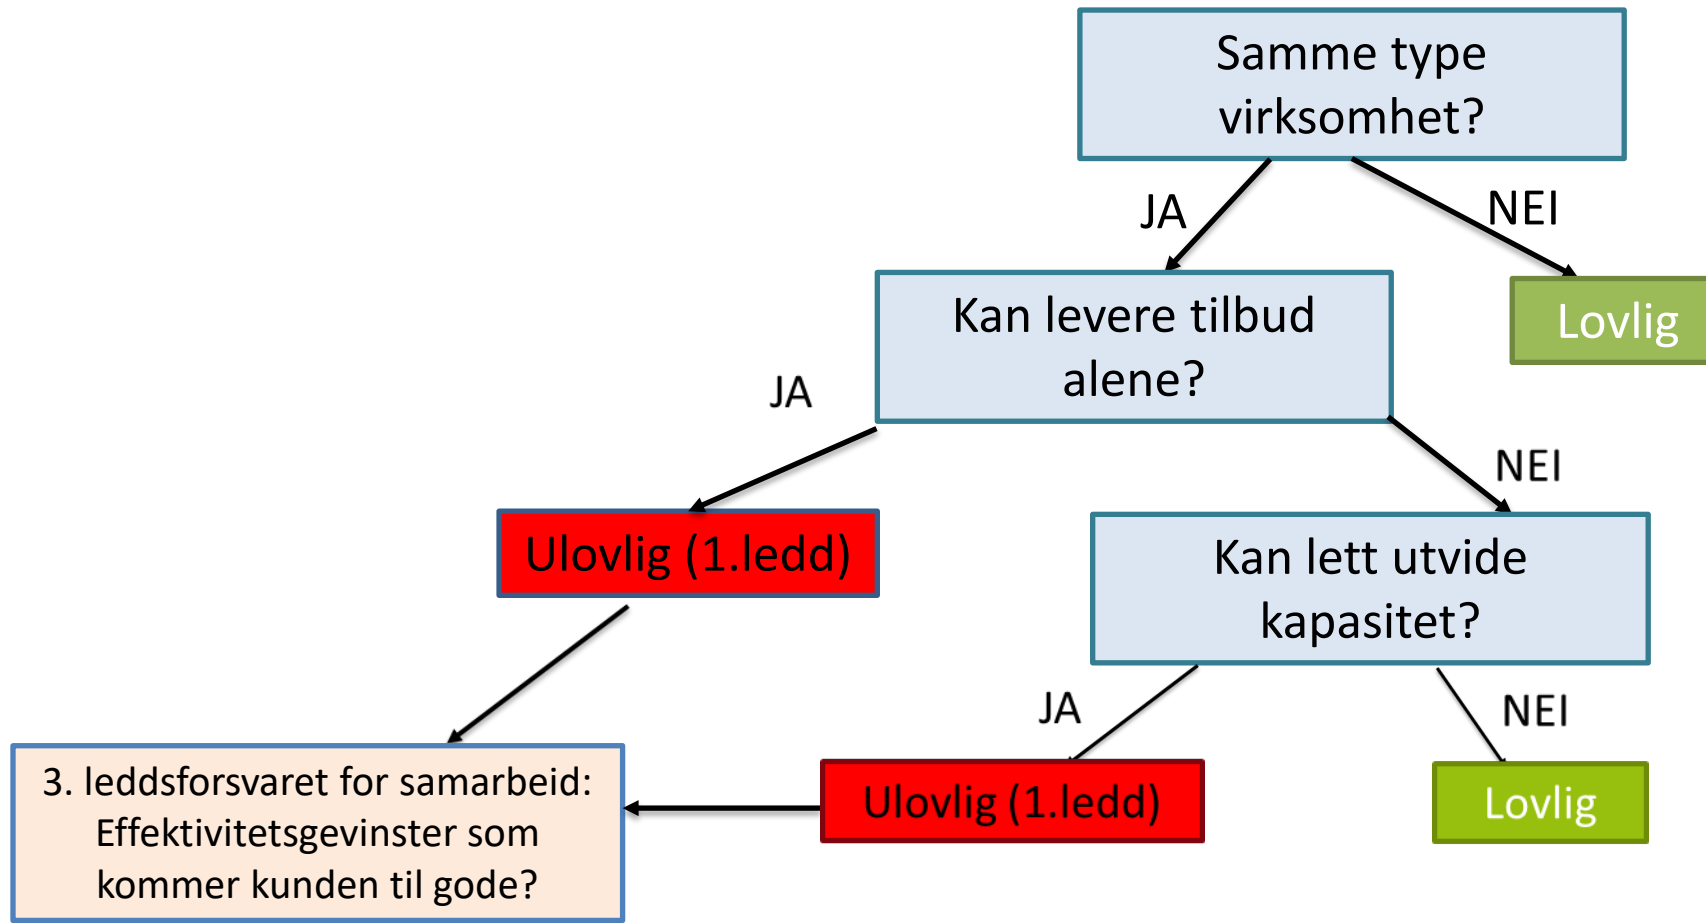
Samme type virksomhet?

JA

NEI

Kan levere tilbud alene?

Lovlig

JA

NEI

Ulovlig (1.ledd)

Kan lett utvide kapasitet?

JA

NEI

3. leddsforsvaret for samarbeid: Effektivitetsgevinster som kommer kunden til gode?

Ulovlig (1.ledd)

Lovlig